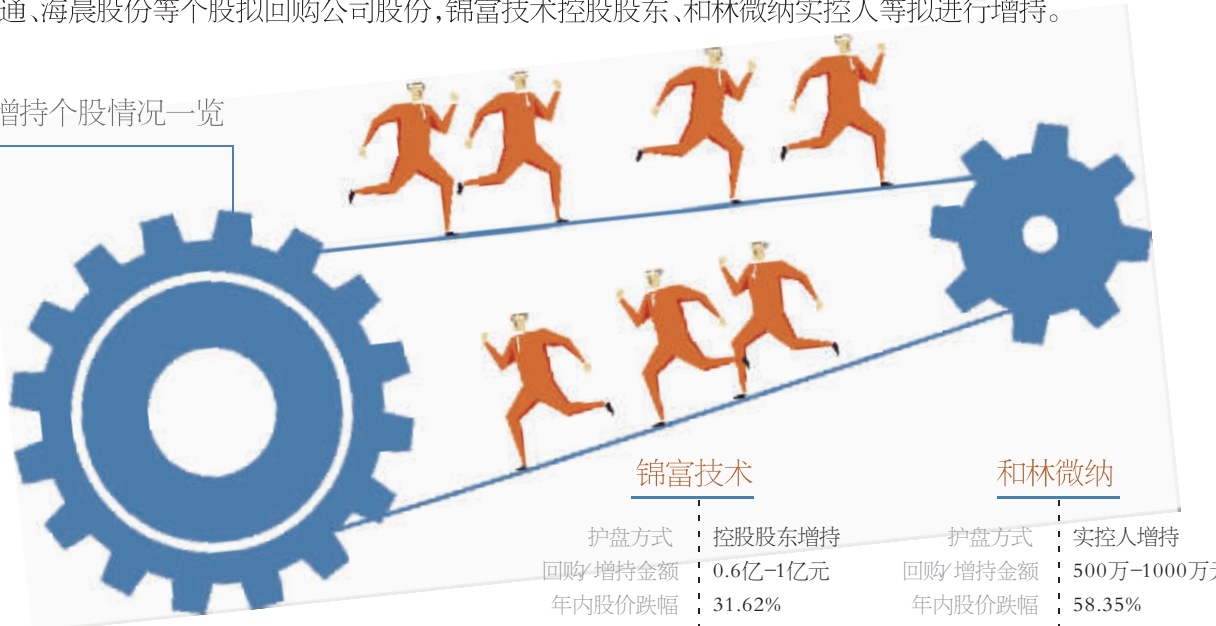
通、海晨股份等个股拟回购公司股份，锦富技术控股股东、和林微纳实控人等拟进行增持。

增持个股情况一览

锦富技术

| 护盘方式 | 控股股东增持 |
|---|---|
| 回购/增持金额 | 0.6亿-1亿元 |
| 年内股价跌幅 | 31.62% |

和林微纳

| 护盘方式 | 实控人增持 |
|---|---|
| 回购/增持金额 | 500万-1000万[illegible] |
| 年内股价跌幅 | 58.35% |